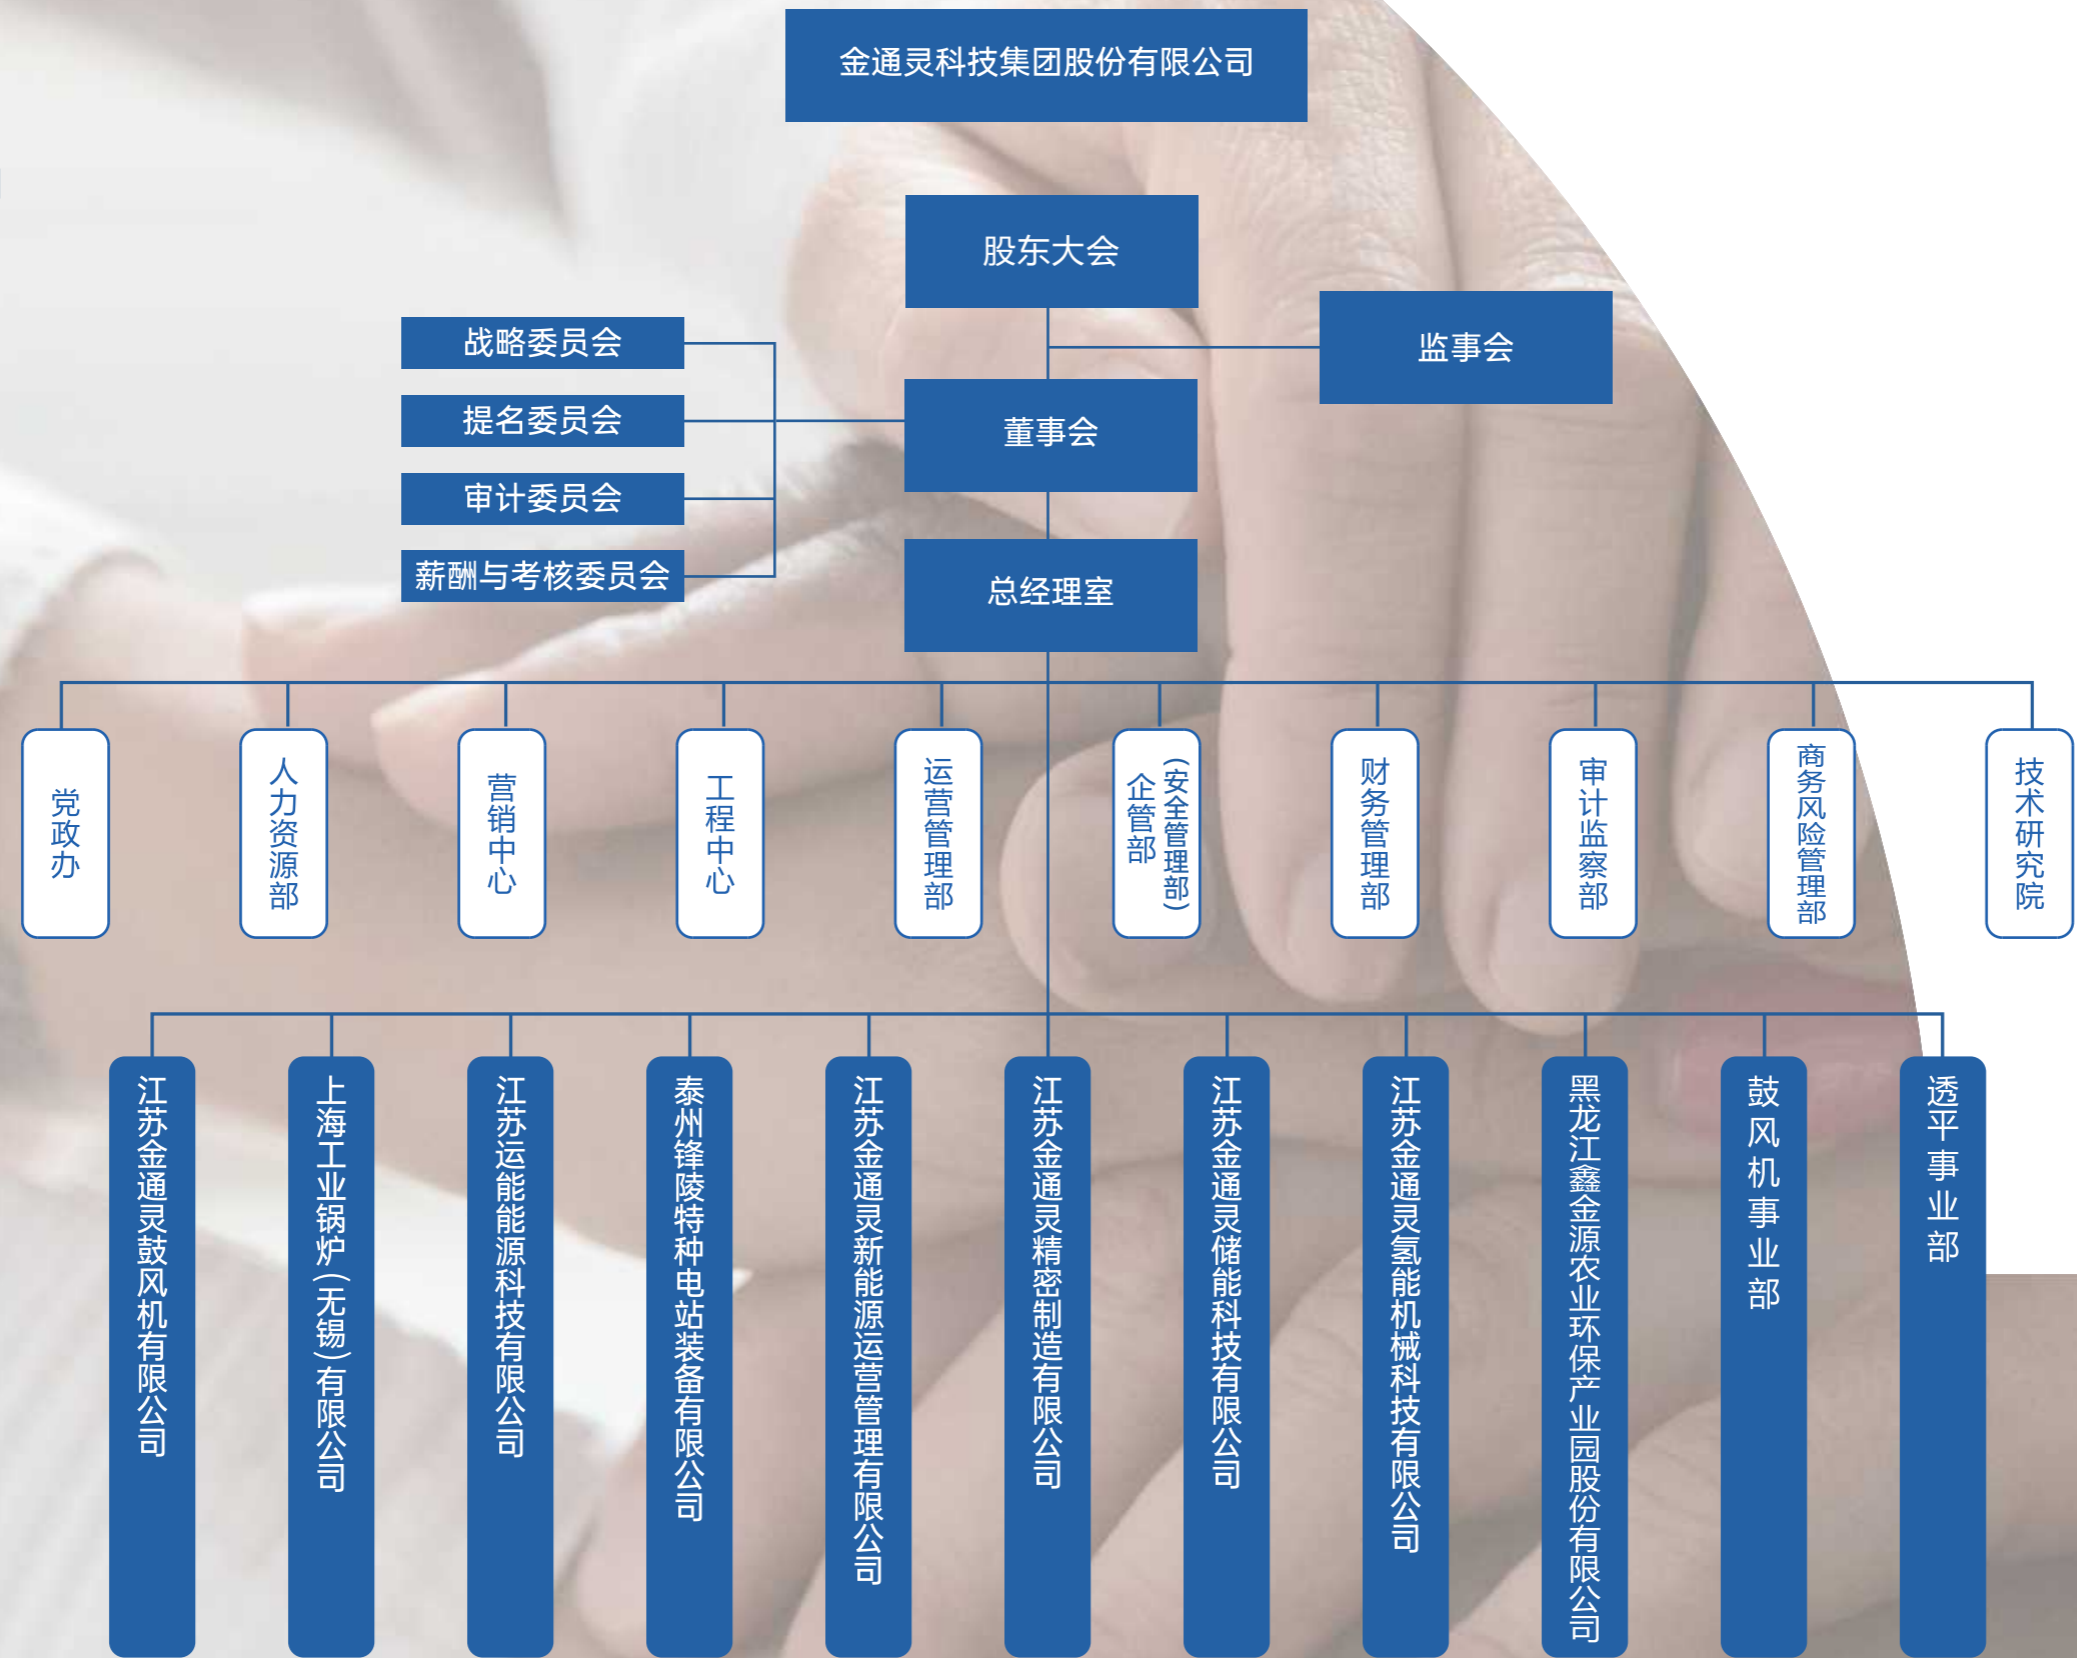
金通灵科技集团股份有限公司

股东大会

监事会

战略委员会
提名委员会
审计委员会
薪酬与考核委员会

董事会

总经理室

党政办
人力资源部
营销中心
工程中心
运营管理部
企管部（安全管理部）
财务管理部
审计监察部
商务风险管理部
技术研究院

江苏金通灵鼓风机有限公司
上海工业锅炉（无锡）有限公司
江苏运能能源科技有限公司
泰州锋陵特种电站装备有限公司
江苏金通灵新能源运营管理有限公司
江苏金通灵精密制造有限公司
江苏金通灵储能科技有限公司
江苏金通灵氢能机械科技有限公司
黑龙江鑫金源农业环保产业园股份有限公司
鼓风机事业部
透平事业部